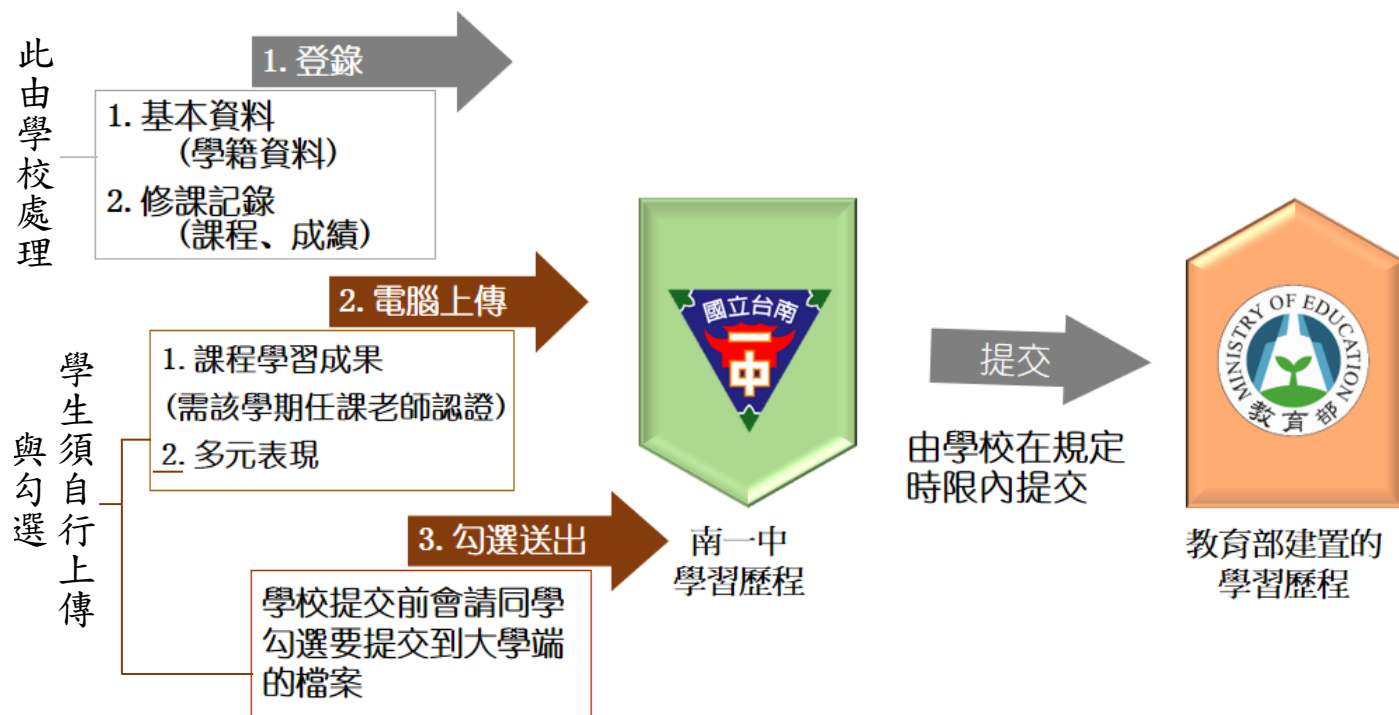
此由學校處理

1. 登錄

1. 基本資料
(學籍資料)
2. 修課記錄
(課程、成績)

2. 電腦上傳

學生須自行上傳與勾選

1. 課程學習成果
(需該學期任課老師認證)
2. 多元表現

3. 勾選送出

學校提交前會請同學勾選要提交到大學端的檔案

國立台南
一中

南一中
學習歷程

提交

由學校在規定時限內提交

MINISTRY OF EDUCATION
教育部

教育部建置的
學習歷程